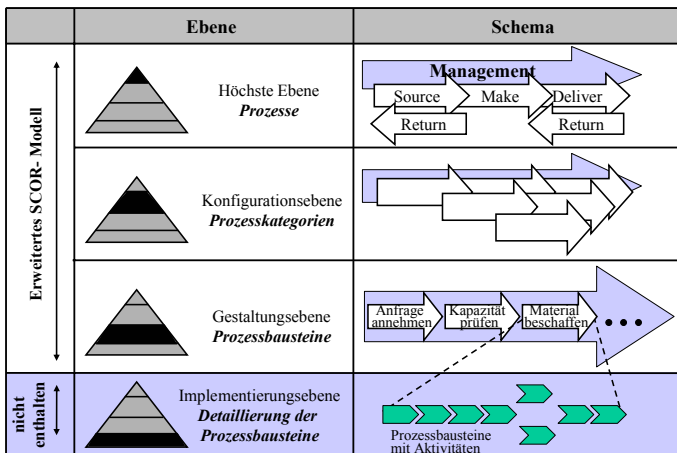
|  | Ebene | Schema |
|---|---|---|
| Erweitertes SCOR- Modell | Höchste Ebene ***Prozesse*** | Management Source Make Deliver Return Return |
|  | Konfigurationsebene ***Prozesskategorien*** |  |
|  | Gestaltungsebene ***Prozessbausteine*** | Anfrage annehmen Kapazität prüfen Material beschaffen • • • |
| nicht enthalten | Implementierungsebene ***Detaillierung der Prozessbausteine*** | Prozessbausteine mit Aktivitäten |